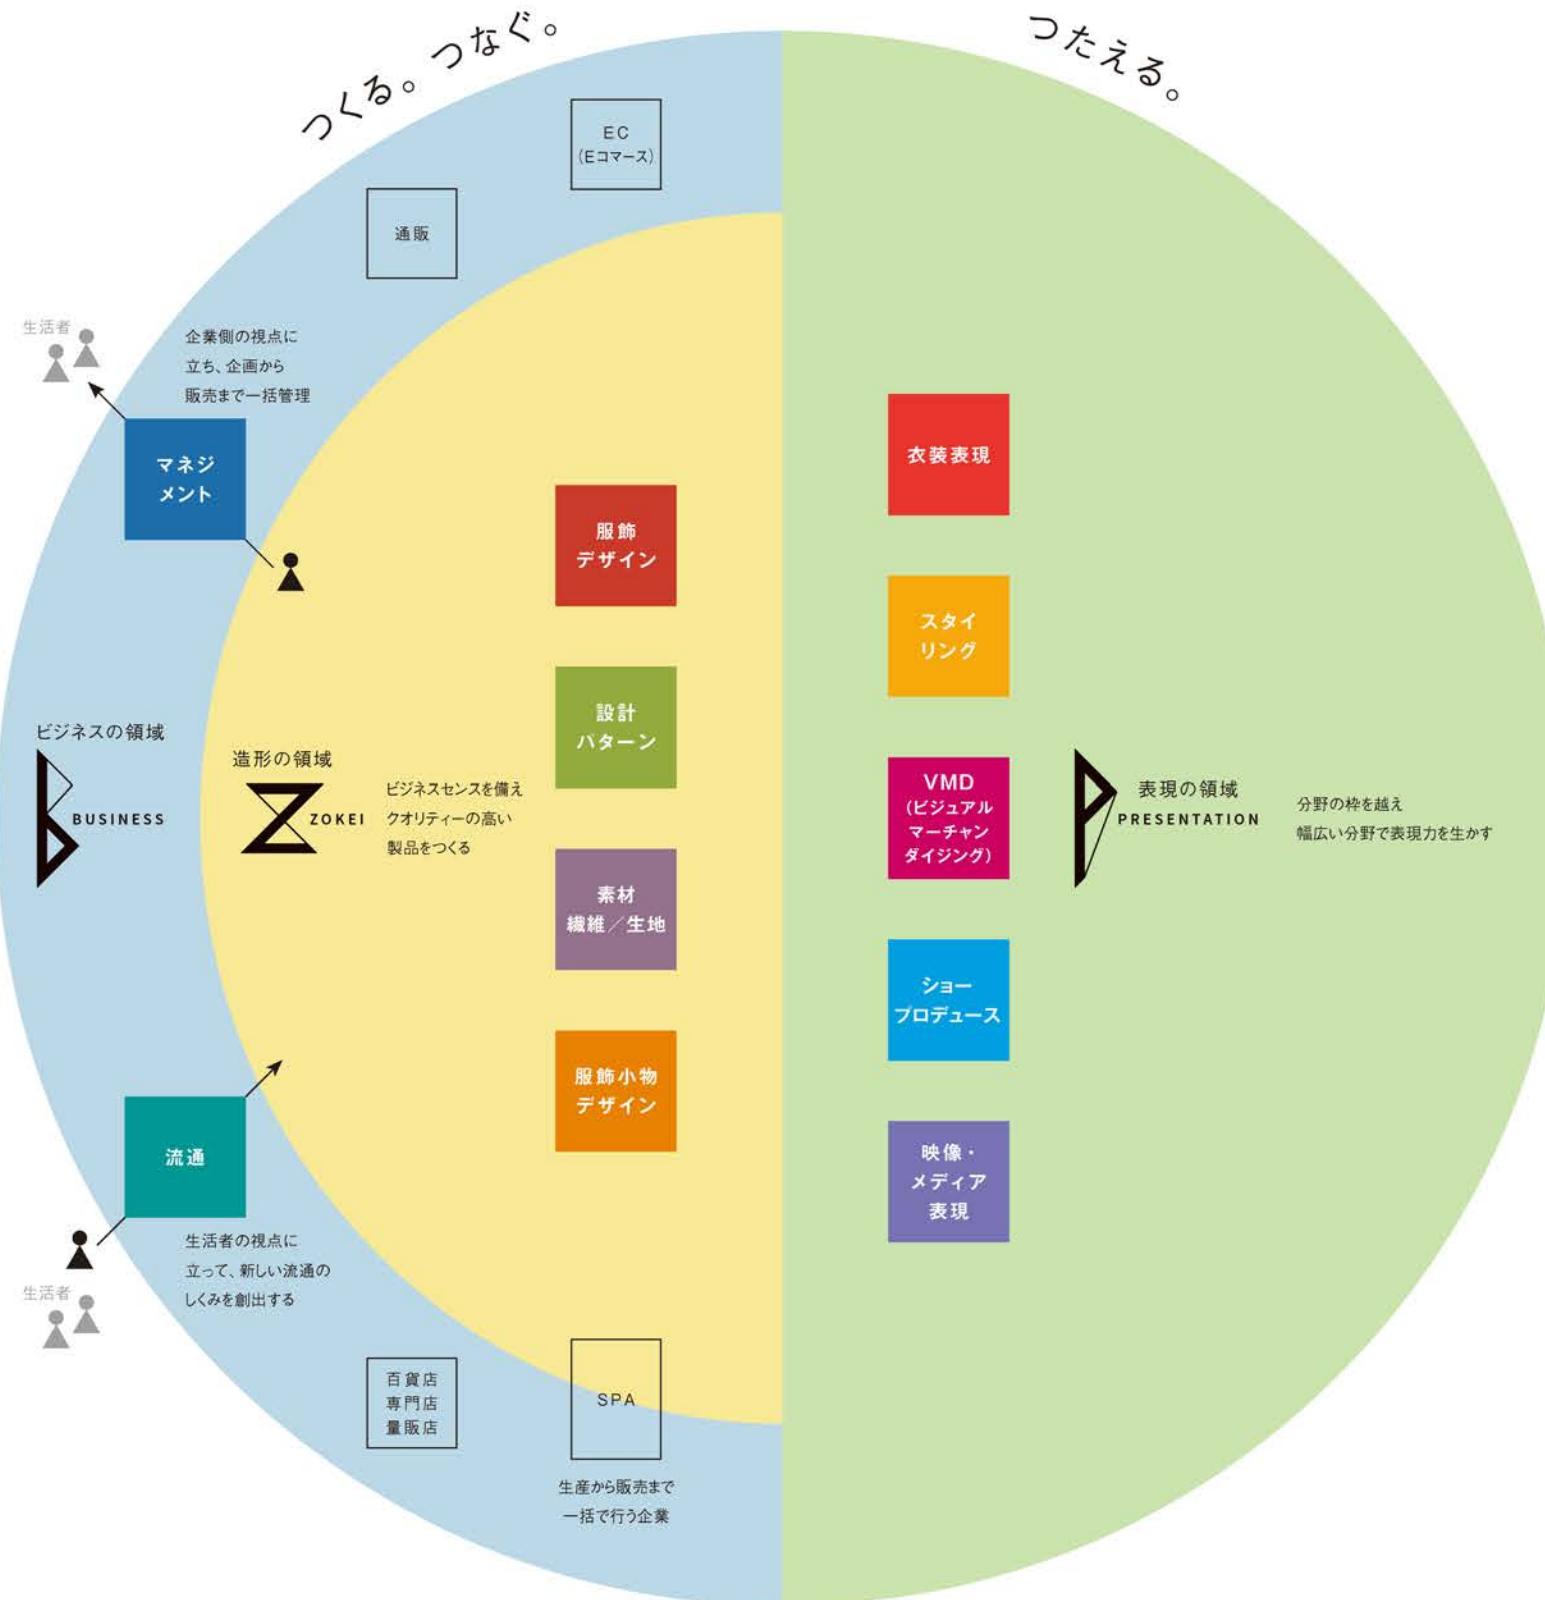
つくる。つなぐ。

つたえる。

EC
(Eコマース)

通販

生活者

企業側の視点に立ち、企画から販売まで一括管理

マネジメント

服飾デザイン

衣装表現

スタイリング

ビジネスの領域
BUSINESS

造形の領域
ZOKEI

ビジネスセンスを備えクオリティーの高い製品をつくる

設計パターン

VMD
(ビジュアルマーチャンダイジング)

表現の領域
PRESENTATION

分野の枠を越え
幅広い分野で表現力を生かす

素材
繊維／生地

ショープロデュース

服飾小物デザイン

流通

映像・メディア表現

生活者の視点に立って、新しい流通のしくみを創出する

生活者

百貨店
専門店
量販店

SPA

生産から販売まで一括で行う企業